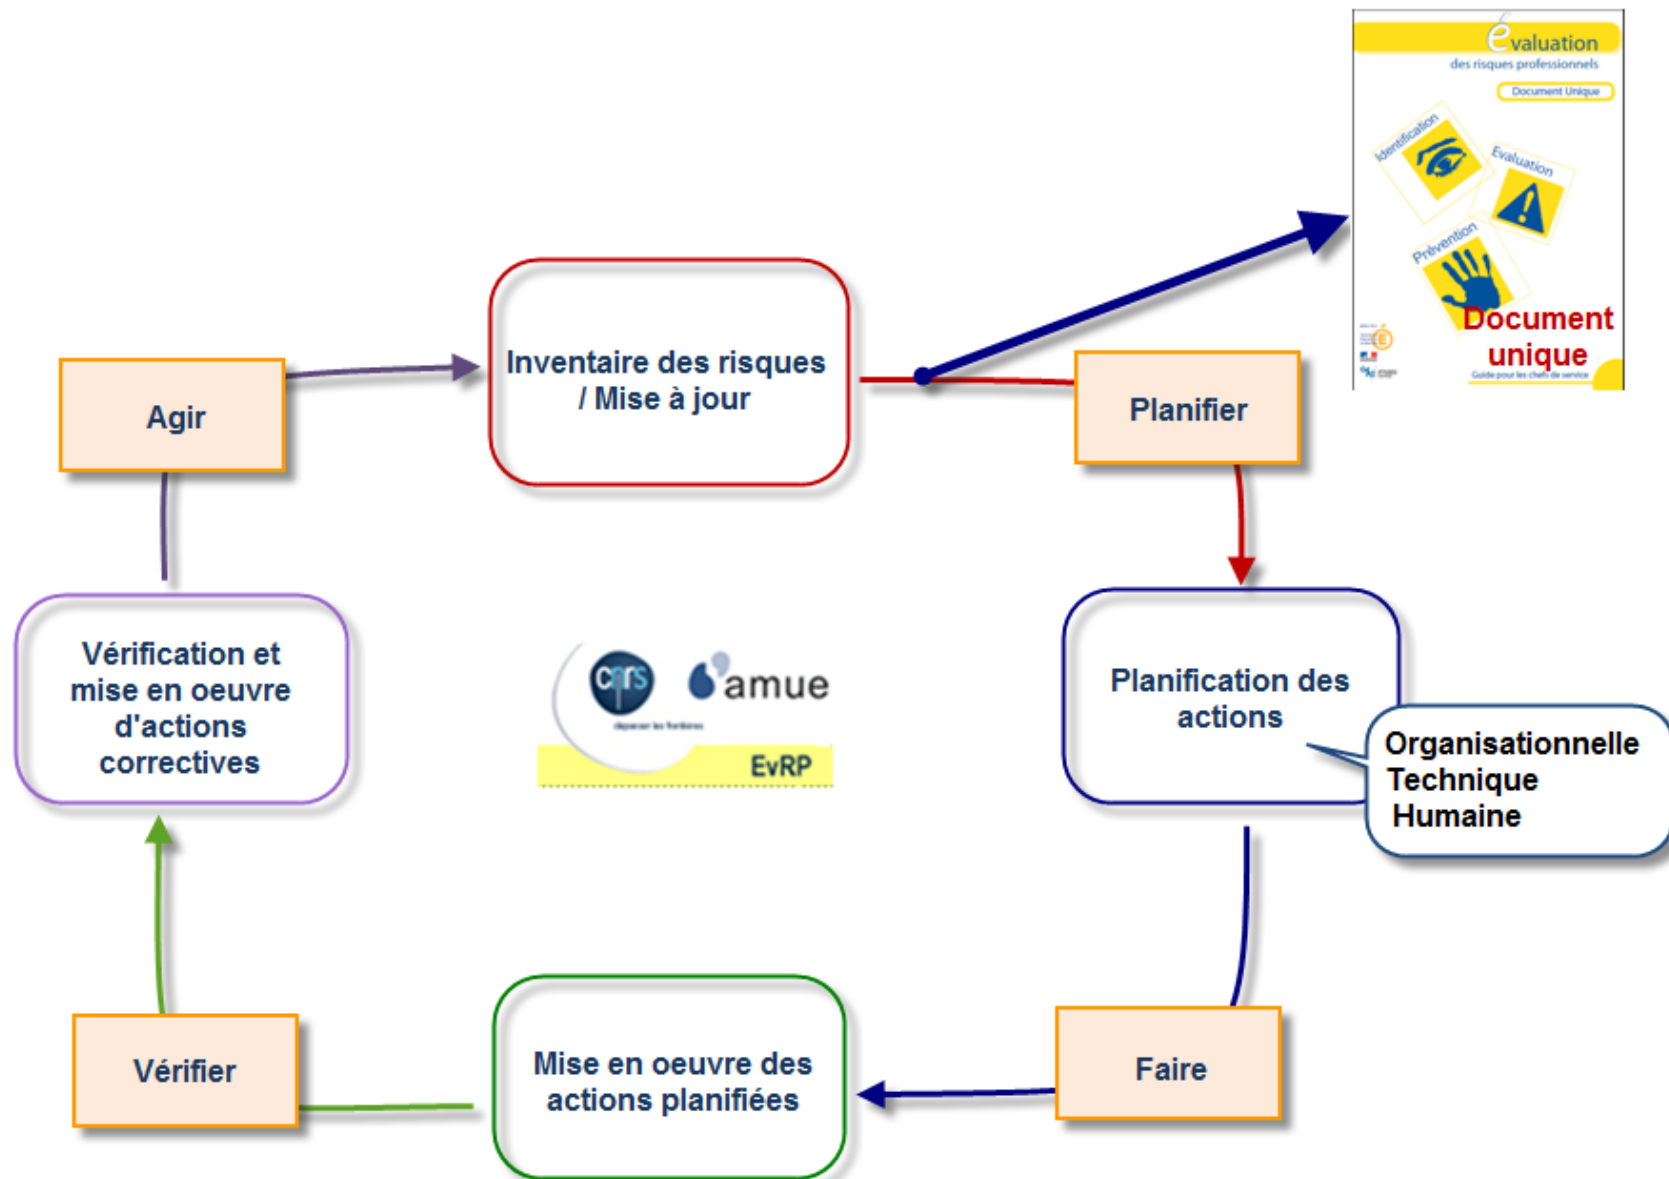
évaluation
des risques professionnels
Document Unique
Identification
Evaluation
Prévention
Document unique
Guide pour les chefs de service

Inventaire des risques / Mise à jour

Agir

Planifier

Vérification et mise en oeuvre d'actions correctives

cnrs
dépasser les frontières
amue
EvRP

Planification des actions

Organisationnelle
Technique
Humaine

Vérifier

Mise en oeuvre des actions planifiées

Faire